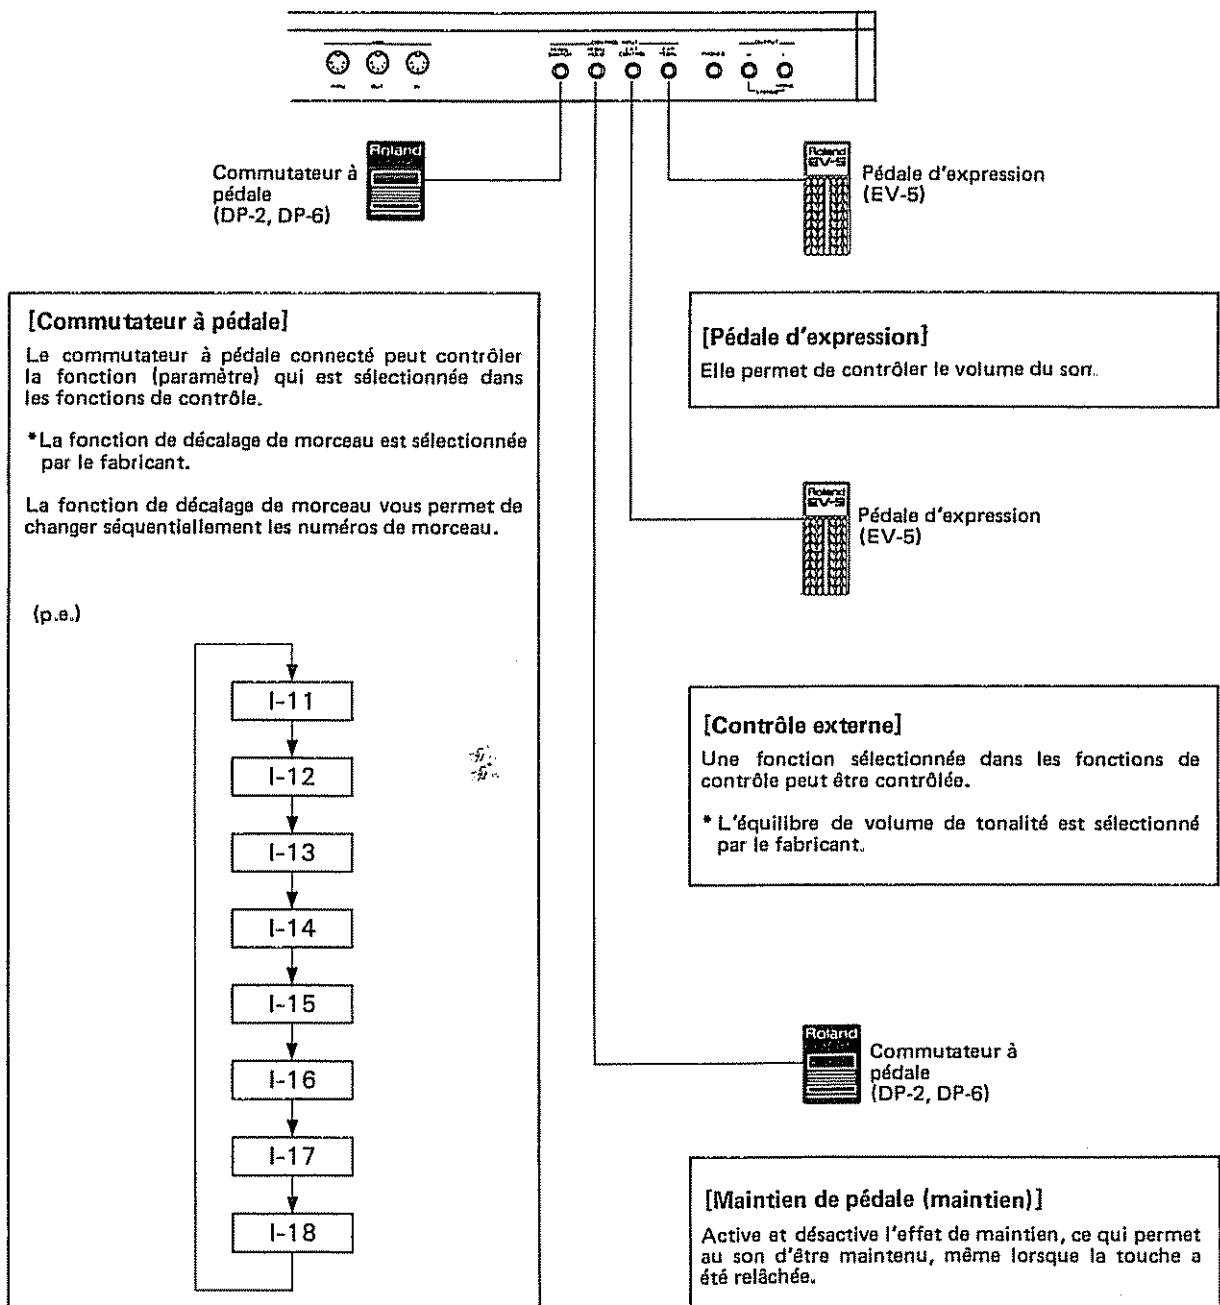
Commutateur à pédale (DP-2, DP-6)

Roland

Roland EV-5

Pédale d'expression (EV-5)

[Commutateur à pédale]

Le commutateur à pédale connecté peut contrôler la fonction (paramètre) qui est sélectionnée dans les fonctions de contrôle.

*La fonction de décalage de morceau est sélectionnée par le fabricant.

La fonction de décalage de morceau vous permet de changer séquentiellement les numéros de morceau.

(p.e.)

I-11

I-12

I-13

I-14

I-15

I-16

I-17

I-18

[Pédale d'expression]

Elle permet de contrôler le volume du son.

Roland EV-5

Pédale d'expression (EV-5)

[Contrôle externe]

Une fonction sélectionnée dans les fonctions de contrôle peut être contrôlée.

* L'équilibre de volume de tonalité est sélectionné par le fabricant.

Roland

Commutateur à pédale (DP-2, DP-6)

[Maintien de pédale (maintien)]

Active et désactive l'effet de maintien, ce qui permet au son d'être maintenu, même lorsque la touche a été relâchée.